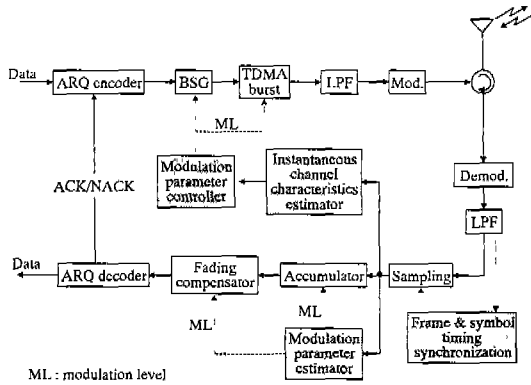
Data
ARQ encoder
BSG
TDMA burst
LPF
Mod.
ML
Modulation parameter controller
Instantaneous channel characteristics estimator
Demod.
ACK/NACK
LPF
Data
ARQ decoder
Fading compensator
Accumulator
Sampling
ML
ML
Modulation parameter estimator
Frame & symbol timing synchronization
ML : modulation level